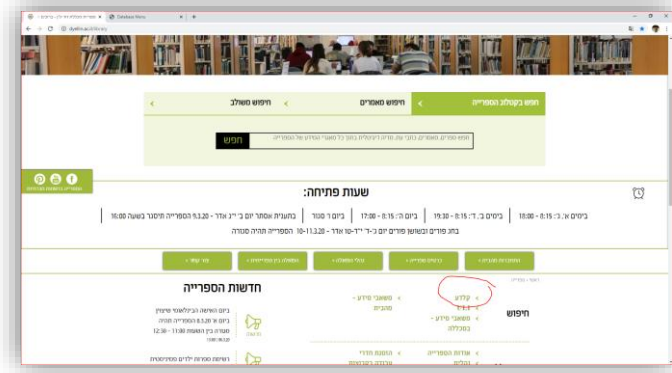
חיפוש בקטלוג הספרייה
חיפוש מאמרים
חיפוש משולב

חפש

שעות פתיחה:

ביום א', ג': 8:15 - 18:00 | בימים ב', ד': 8:15 - 19:30 | ביום ה': 8:15 - 17:00 | ביום ו' סגור | בתענית אסתר יום ב' י"ג אדר - 9.3.20 הספרייה תיסגר בשעה 16:00

בחג פורים ובשושן פורים יום ג'-ד' י"ד-ט"ו אדר - 10-11.3.20 הספרייה תהיה סגורה

חדשות הספרייה

חיפוש

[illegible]
עלדע
משאבי מידע מקוונים
משאבי מידע בספרייה
אודות הספרייה
הוספת חדר